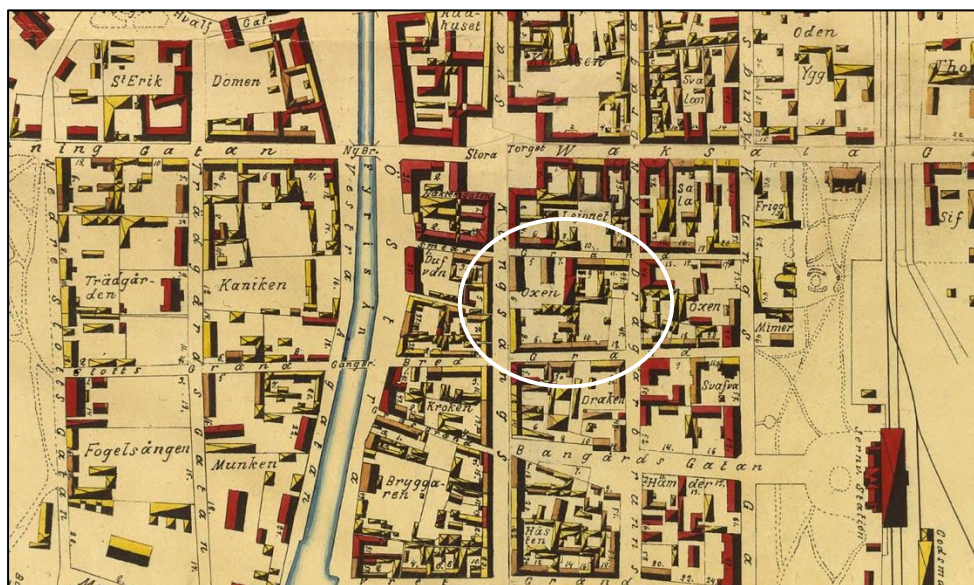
Hvalf Gat.
Rådhuset
S:t Erik
Domen
Oden
Ygg
Thor
Sva lan
ning Gatan
Ny Br.
Stora
Torget
Wak
Sala
Frigg
Sif
Leionet
Trädgården
Kaniken
Dufvan
Oxen
Oxen
Mimer
Slotts
Gränd
Bred
Gången
Kroken
Draken
Svafva
Fogelsången
Munken
Bryggaren
Bangårds Gatan
Hämder
Hästen
Jernv. Station
Odens